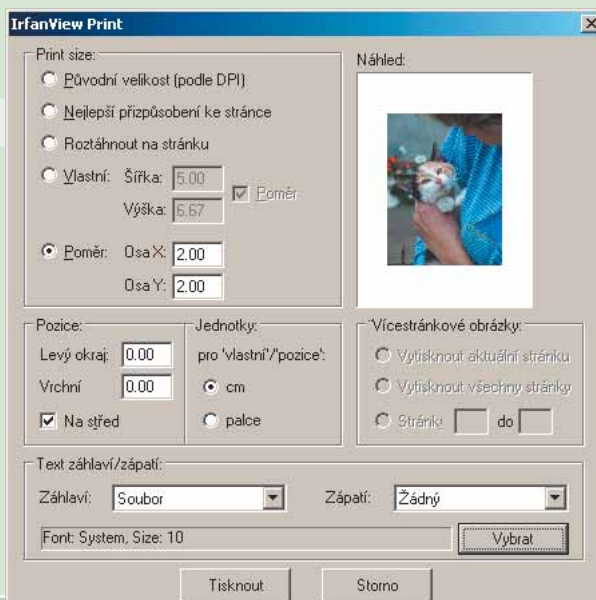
IrfanView Print

Print size:
Původní velikost (podle DPI)
Nejlepší přizpůsobení ke stránce
Roztáhnout na stránku
Vlastní: Šířka: 5.00
Výška: 6.67
Poměr
Poměr: Osa X: 2.00
Osa Y: 2.00

Náhled:

Pozice:
Levý okraj: 0.00
Vrchní 0.00
Na střed

Jednotky:
pro 'vlastní'/'pozice':
cm
palce

Vícestránkové obrázky:
Vytisknout aktuální stránku
Vytisknout všechny stránky
Stránky do

Text záhlaví/zápatí:
Záhlaví: Soubor
Zápatí: Žádný
Font: System, Size: 10
Vybrat

Tisknout
Storno